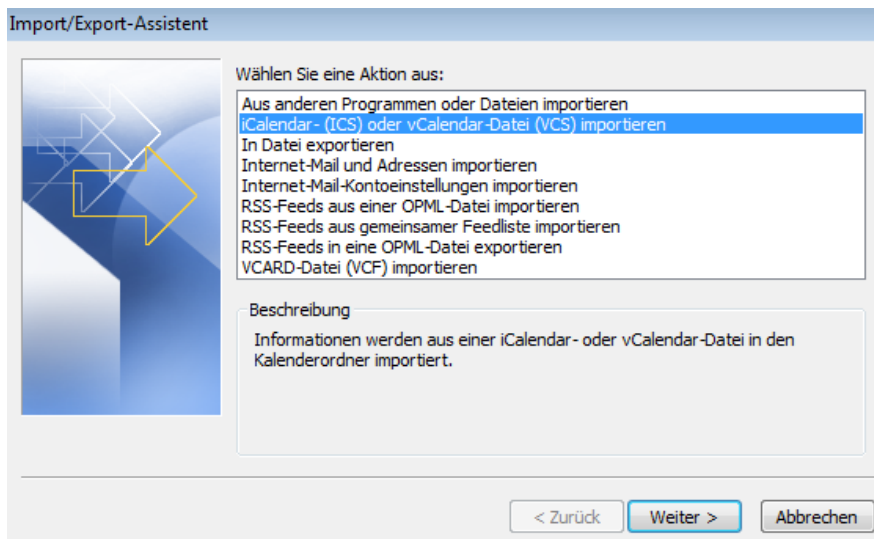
Import/Export-Assistent

Wählen Sie eine Aktion aus:

Aus anderen Programmen oder Dateien importieren
iCalendar- (ICS) oder vCalendar-Datei (VCS) importieren
In Datei exportieren
Internet-Mail und Adressen importieren
Internet-Mail-Kontoeinstellungen importieren
RSS-Feeds aus einer OPML-Datei importieren
RSS-Feeds aus gemeinsamer Feedliste importieren
RSS-Feeds in eine OPML-Datei exportieren
VCARD-Datei (VCF) importieren

Beschreibung

Informationen werden aus einer iCalendar- oder vCalendar-Datei in den Kalenderordner importiert.

< Zurück
Weiter >
Abbrechen